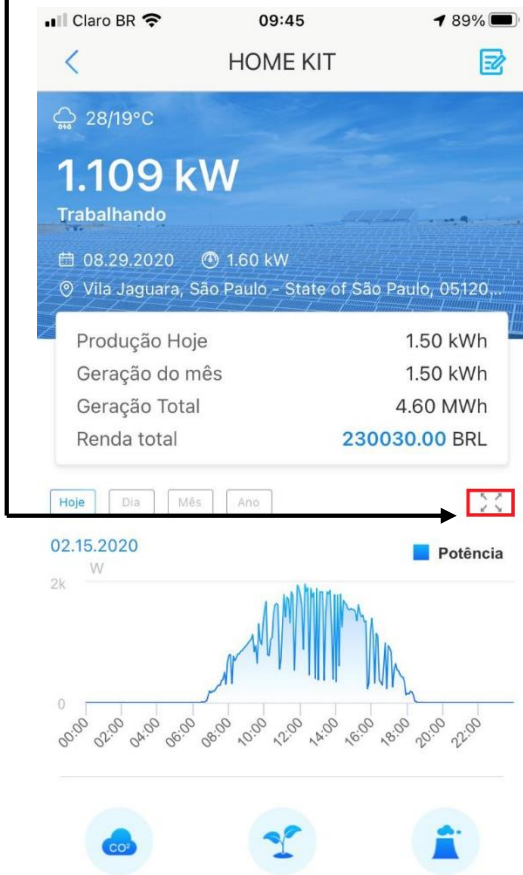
Claro BR 09:45 89%

HOME KIT

28/19°C

1.109 kW

Trabalhando

08.29.2020 1.60 kW

Vila Jaguara, São Paulo - State of São Paulo, 05120...

| | |
|---|---|
| Produção Hoje | 1.50 kWh |
| Geração do mês | 1.50 kWh |
| Geração Total | 4.60 MWh |
| Renda total | 230030.00 BRL |

Hoje Dia Mês Ano

02.15.2020

Potência

W

2k

0

00:00 02:00 04:00 06:00 08:00 10:00 12:00 14:00 16:00 18:00 20:00 22:00

$CO_2$